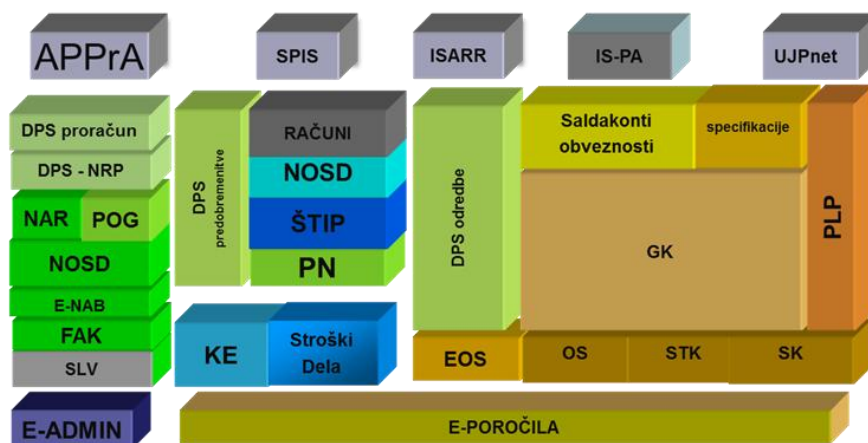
APPrA

SPIS

ISARR

IS-PA

UJPnet

DPS proračun

DPS - NRP

NAR

POG

NOSD

E-NAB

FAK

SLV

DPS predobremenitve

RAČUNI

NOSD

ŠTIP

PN

DPS odredbe

Saldakonti obveznosti

specifikacije

GK

PLP

KE

Stroški Dela

EOS

OS

STK

SK

E-ADMIN

E-POROČILA